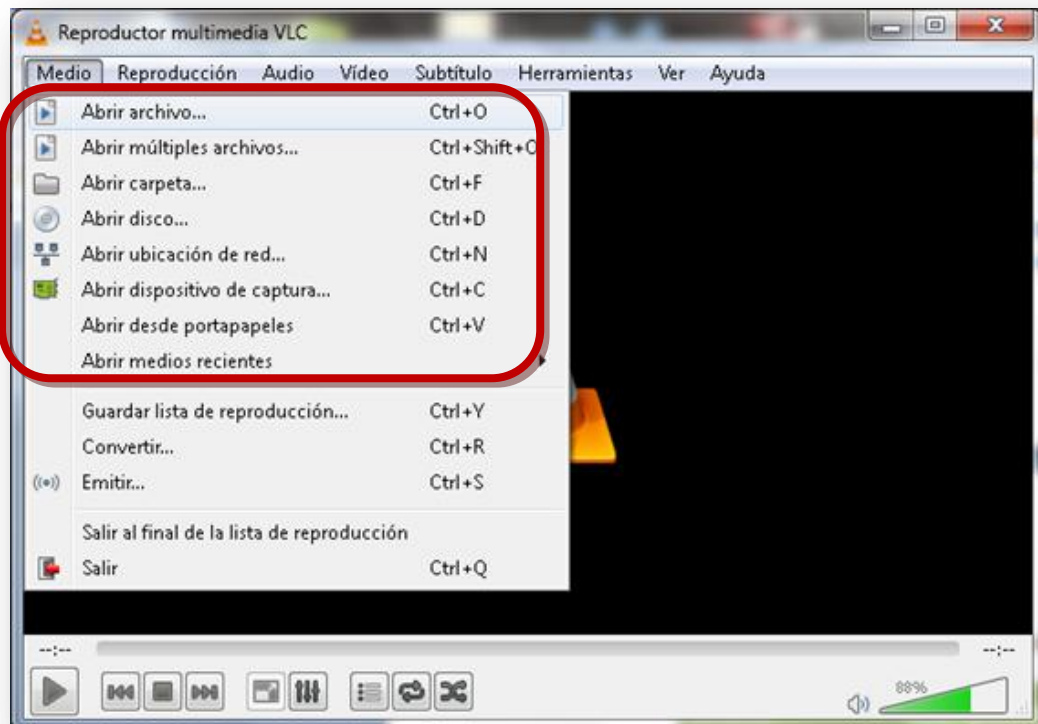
Reproductor multimedia VLC

Medio Reproducción Audio Vídeo Subtítulo Herramientas Ver Ayuda

Abrir archivo... Ctrl+O
Abrir múltiples archivos... Ctrl+Shift+O
Abrir carpeta... Ctrl+F
Abrir disco... Ctrl+D
Abrir ubicación de red... Ctrl+N
Abrir dispositivo de captura... Ctrl+C
Abrir desde portapapeles Ctrl+V
Abrir medios recientes

Guardar lista de reproducción... Ctrl+Y
Convertir... Ctrl+R
Emitir... Ctrl+S

Salir al final de la lista de reproducción
Salir Ctrl+Q

--:-- --:--

88%